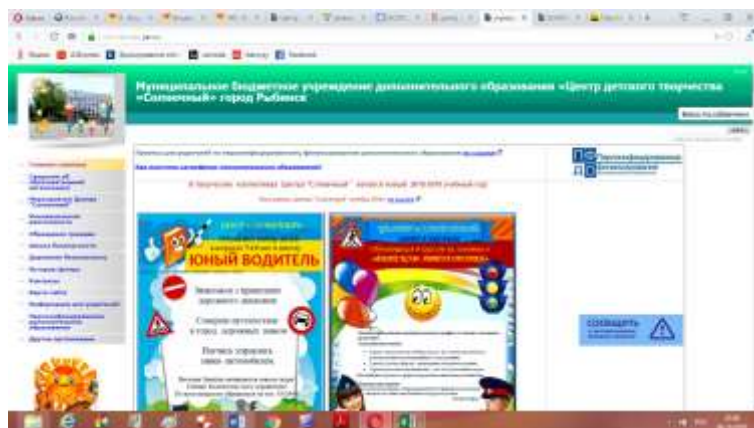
Муниципальное бюджетное учреждение дополнительного образования «Центр детского творчества «Солнечный» город Рыбинск

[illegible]

В творческих коллективах Центра "Солнечный" начался новый 2018/2019 учебный год

ЮНЫЙ ВОДИТЕЛЬ

Знакомся с правилами дорожного движения

Совершай прогулки в городе, дорожных знаков

Научись управлять самим автомобилем

СООБЩИТЬ